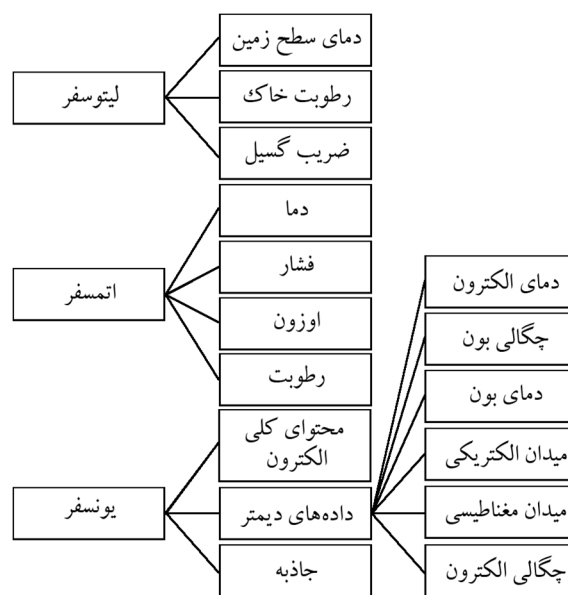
لیتوسفر

دمای سطح زمین

رطوبت خاک

ضریب گسیل

اتمسفر

دما

فشار

اوزون

رطوبت

یونسفر

محتوای کلی الکترون

داده‌های دیمتر

جاذبه

دمای الکترون

چگالی یون

دمای یون

میدان الکتریکی

میدان مغناطیسی

چگالی الکترون